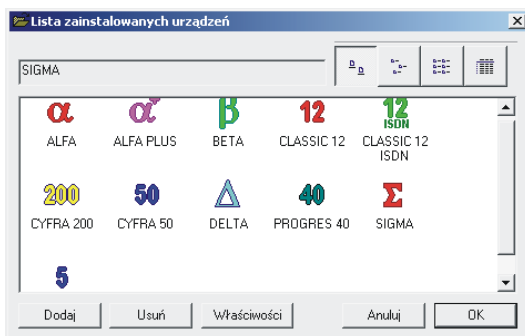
Lista zainstalowanych urządzeń

SIGMA

α
ALFA

α+
ALFA PLUS

β
BETA

12
CLASSIC 12

12 ISDN
CLASSIC 12 ISDN

200
CYFRA 200

50
CYFRA 50

Δ
DELTA

40
PROGRES 40

Σ
SIGMA

5

Dodaj | Usuń | Właściwości | Anuluj | OK